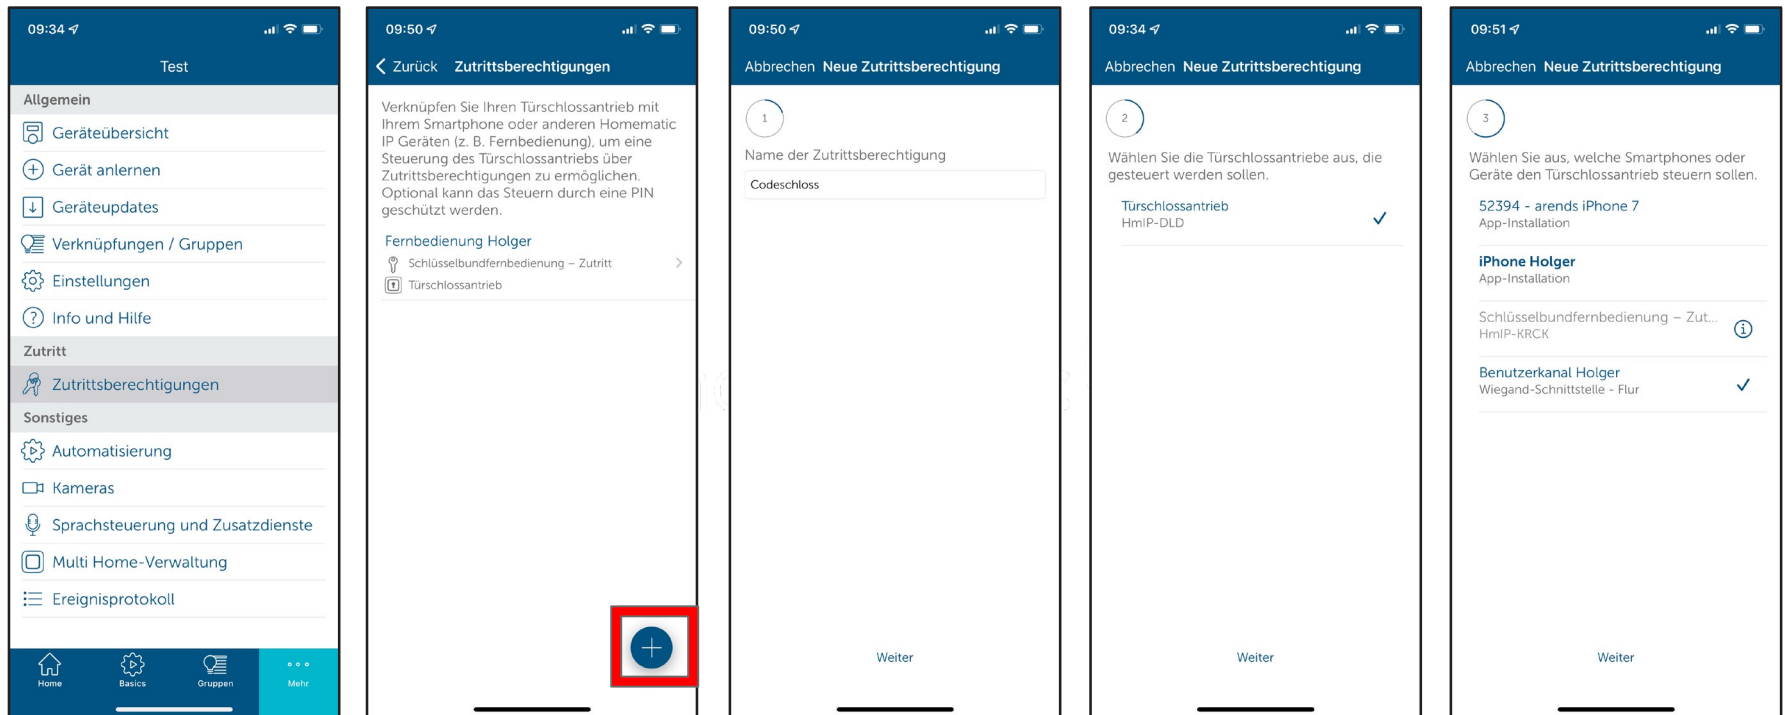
09:34

Test

Allgemein

Geräteübersicht

Gerät anlernen

Geräteupdates

Verknüpfungen / Gruppen

Einstellungen

Info und Hilfe

Zutritt

Zutrittsberechtigungen

Sonstiges

Automatisierung

Kameras

Sprachsteuerung und Zusatzdienste

Multi Home-Verwaltung

Ereignisprotokoll

Home Basics Gruppen Mehr

09:50

Zurück Zutrittsberechtigungen

Verknüpfen Sie Ihren Türschlossantrieb mit Ihrem Smartphone oder anderen Homematic IP Geräten (z. B. Fernbedienung), um eine Steuerung des Türschlossantriebs über Zutrittsberechtigungen zu ermöglichen. Optional kann das Steuern durch eine PIN geschützt werden.

Fernbedienung Holger

Schlüsselbundfernbedienung – Zutritt

Türschlossantrieb

09:50

Abbrechen Neue Zutrittsberechtigung

1

Name der Zutrittsberechtigung

Codeschloss

Weiter

09:34

Abbrechen Neue Zutrittsberechtigung

2

Wählen Sie die Türschlossantriebe aus, die gesteuert werden sollen.

Türschlossantrieb
HmIP-DLD

Weiter

09:51

Abbrechen Neue Zutrittsberechtigung

3

Wählen Sie aus, welche Smartphones oder Geräte den Türschlossantrieb steuern sollen.

52394 - arends iPhone 7
App-Installation

iPhone Holger
App-Installation

Schlüsselbundfernbedienung – Zut...
HmIP-KRCK

Benutzerkanal Holger
Wiegand-Schnittstelle - Flur

Weiter